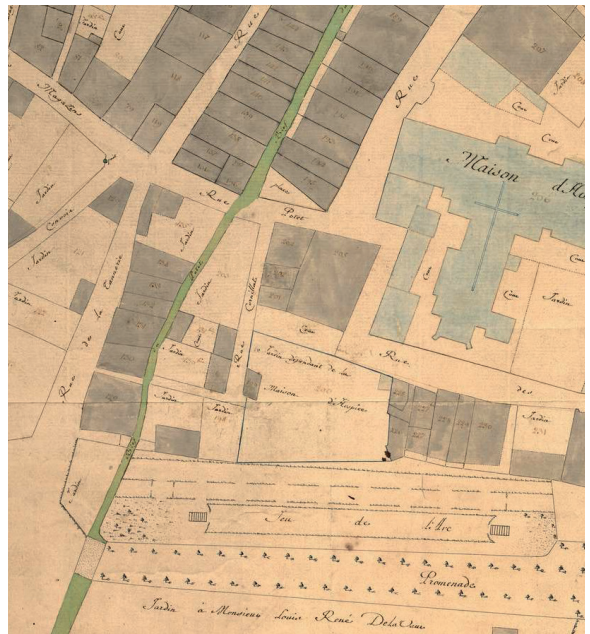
Jardin
Cour
Magasins
Rue de
Rue
Maison d'H
Cour
Cour
Rue
Porte
Jardin
Jardin
Communs
Jardin
Rue de la Tannerie
Jardin
Rue
Corvillade
Jardin
Cour
Jardin
Cour
Jardin dépendant de la Maison de Hospice
Rue
des
Jardin
Jardin
Jardin
Jeu de l'Arc
Promenade
Jardin à Monsieur Louis René DelaTour